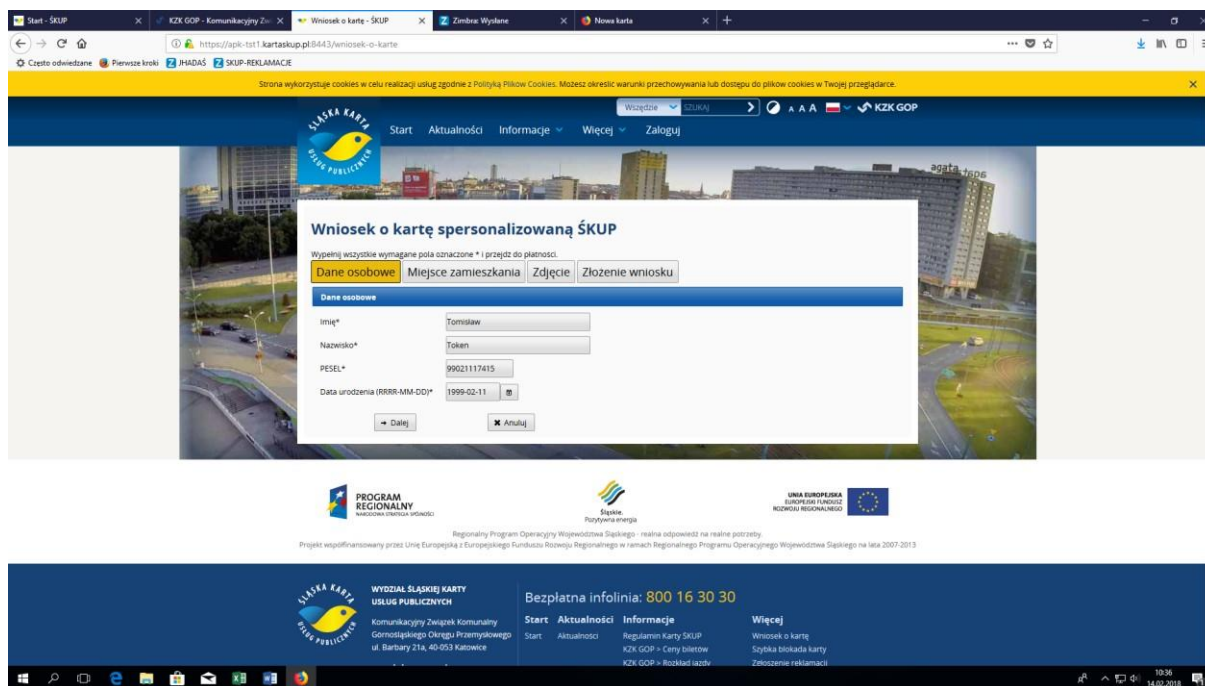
Start - ŚKUP
KZK GOP - Komunikacyjny Zw
Wniosek o kartę - ŚKUP
Zimbra: Wysłane
Nowa karta

https://apk-tst1.kartaskup.pl:8443/wniosek-o-karte

Często odwiedzane Pierwsze kroki JHADAŚ SKUP-REKLAMACJE

Strona wykorzystuje cookies w celu realizacji usług zgodnie z Polityką Plików Cookies. Możesz określić warunki przechowywania lub dostępu do plików cookies w Twojej przeglądarce.

Wszędzie SZUKAJ A A A KZK GOP

ŚLĄSKA KARTA USŁUG PUBLICZNYCH

Start Aktualności Informacje Więcej Zaloguj

Wniosek o kartę spersonalizowaną ŚKUP

Wypełnij wszystkie wymagane pola oznaczone * i przejdź do płatności.

Dane osobowe | Miejsce zamieszkania | Zdjęcie | Złożenie wniosku

Dane osobowe

Imię* Tomisław
Nazwisko* Token
PESEL* 99021117415
Data urodzenia (RRRR-MM-DD)* 1999-02-11

Dalej Anuluj

PROGRAM REGIONALNY NARODOWA STRATEGIA SPÓJNOŚCI
Śląskie. Pozytywna energia
UNIA EUROPEJSKA EUROPEJSKI FUNDUSZ ROZWOJU REGIONALNEGO

Regionalny Program Operacyjny Województwa Śląskiego - realna odpowiedź na realne potrzeby.
Projekt współfinansowany przez Unię Europejską z Europejskiego Funduszu Rozwoju Regionalnego w ramach Regionalnego Programu Operacyjnego Województwa Śląskiego na lata 2007-2013

WYDZIAŁ ŚLĄSKIEJ KARTY USŁUG PUBLICZNYCH
Komunikacyjny Związek Komunalny Górnośląskiego Okręgu Przemysłowego ul. Barbary 21a, 40-053 Katowice

Bezpłatna infolinia: 800 16 30 30

Start
Start

Aktualności
Aktualności

Informacje
Regulamin Karty ŚKUP
KZK GOP > Ceny biletów
KZK GOP > Rozkład jazdy

Więcej
Wniosek o kartę
Szybka blokada karty
Złożenie reklamacji

10:36
14.02.2018